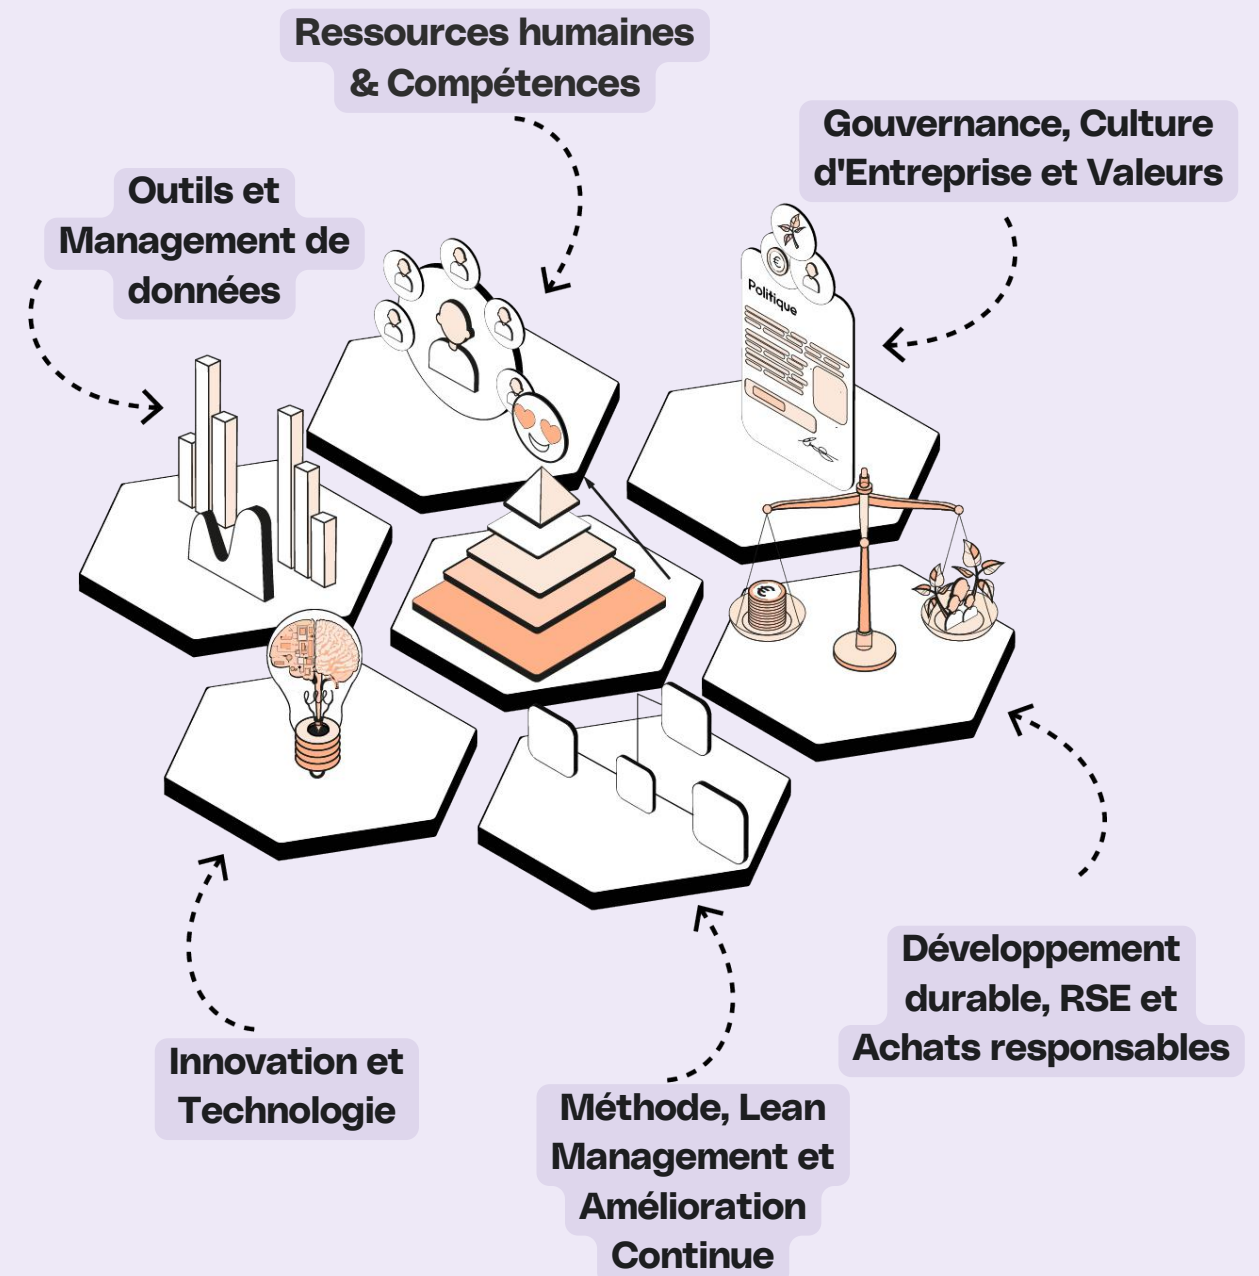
Ressources humaines & Compétences

Gouvernance, Culture d'Entreprise et Valeurs

Outils et Management de données

Politique

Innovation et Technologie

Méthode, Lean Management et Amélioration Continue

Développement durable, RSE et Achats responsables